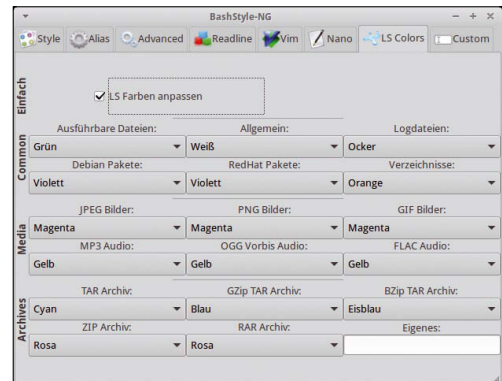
BashStyle-NG

Style Alias Advanced Readline Vim Nano LS Colors Custom

Einfach

LS Farben anpassen

Common

Ausführbare Dateien: Grün
Allgemein: Weiß
Logdateien: Ocker
Debian Pakete: Violett
RedHat Pakete: Violett
Verzeichnisse: Orange

Media

JPEG Bilder: Magenta
PNG Bilder: Magenta
GIF Bilder: Magenta
MP3 Audio: Gelb
OGG Vorbis Audio: Gelb
FLAC Audio: Gelb

Archives

TAR Archiv: Cyan
GZip TAR Archiv: Blau
BZip TAR Archiv: Eisblau
ZIP Archiv: Rosa
RAR Archiv: Rosa
Eigenes: